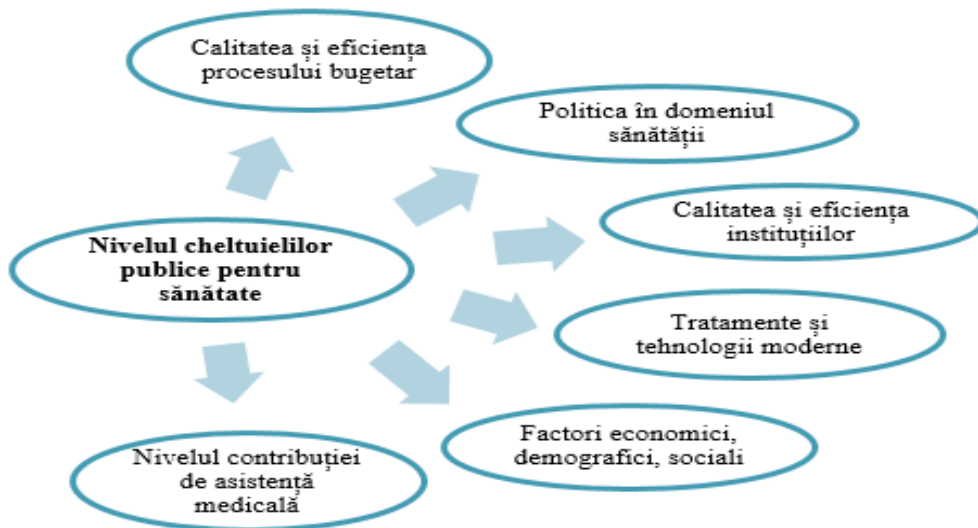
Nivelul cheltuielilor publice pentru sănătate

Calitatea și eficiența procesului bugetar

Politica în domeniul sănătății

Calitatea și eficiența instituțiilor

Tratamente și tehnologii moderne

Factori economici, demografici, sociali

Nivelul contribuției de asistență medicală